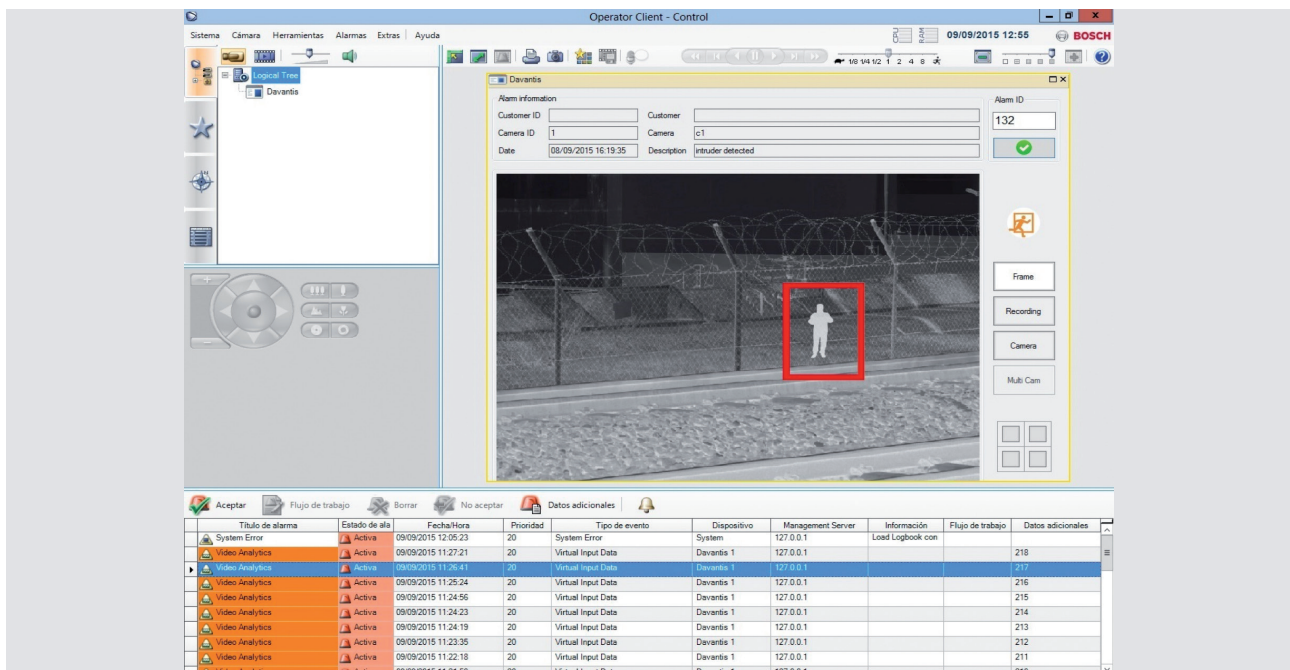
Operator Client - Control

Sistema Cámara Herramientas Alarmas Extras Ayuda

CPU RAM 09/09/2015 12:55 BOSCH

1/8 1/4 1/2 1 2 4 8

Logical Tree
Davantis

Davantis

Alarm information

Customer ID
Customer
Camera ID 1
Camera c1
Date 08/09/2015 16:19:35
Description intruder detected

Alarm ID
132

Frame
Recording
Camera
Multi Cam

Aceptar Flujo de trabajo Borrar No aceptar Datos adicionales

| Título de alarma | Estado de ala | Fecha/Hora | Prioridad | Tipo de evento | Dispositivo | Management Server | Información | Flujo de trabajo | Datos adicionales |
|---|---|---|---|---|---|---|---|---|---|
| System Error | Activa | 09/09/2015 12:05:23 | 20 | System Error | System | 127.0.0.1 | Load Logbook con | | |
| Video Analytics | Activa | 09/09/2015 11:27:21 | 20 | Virtual Input Data | Davantis 1 | 127.0.0.1 | | | 218 |
| Video Analytics | Activa | 09/09/2015 11:26:41 | 20 | Virtual Input Data | Davantis 1 | 127.0.0.1 | | | 217 |
| Video Analytics | Activa | 09/09/2015 11:25:24 | 20 | Virtual Input Data | Davantis 1 | 127.0.0.1 | | | 216 |
| Video Analytics | Activa | 09/09/2015 11:24:56 | 20 | Virtual Input Data | Davantis 1 | 127.0.0.1 | | | 215 |
| Video Analytics | Activa | 09/09/2015 11:24:23 | 20 | Virtual Input Data | Davantis 1 | 127.0.0.1 | | | 214 |
| Video Analytics | Activa | 09/09/2015 11:24:19 | 20 | Virtual Input Data | Davantis 1 | 127.0.0.1 | | | 213 |
| Video Analytics | Activa | 09/09/2015 11:23:35 | 20 | Virtual Input Data | Davantis 1 | 127.0.0.1 | | | 212 |
| Video Analytics | Activa | 09/09/2015 11:22:18 | 20 | Virtual Input Data | Davantis 1 | 127.0.0.1 | | | 211 |
| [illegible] | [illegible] | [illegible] | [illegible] | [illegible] | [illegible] | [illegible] | | | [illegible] |